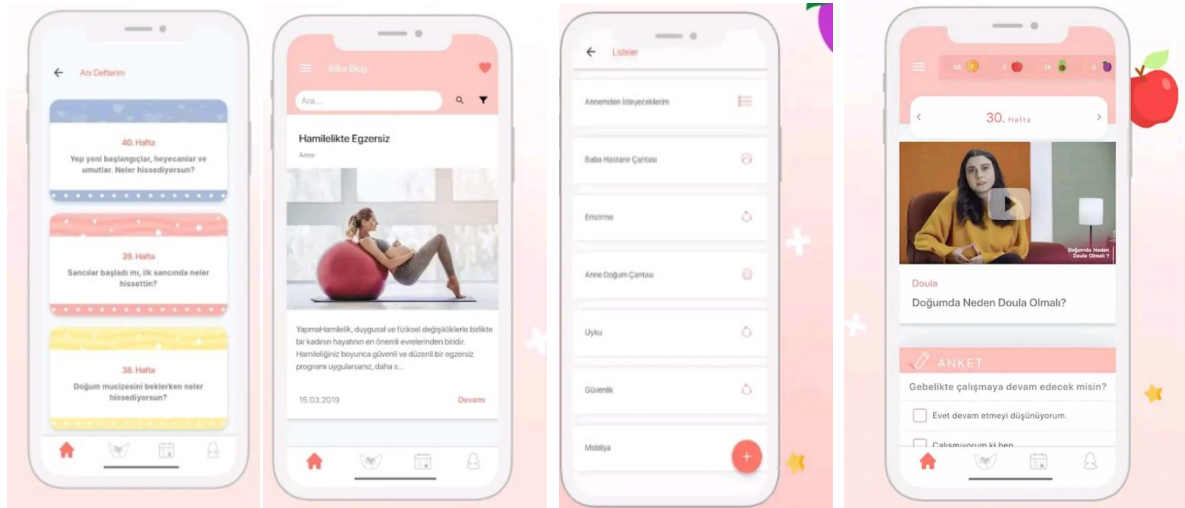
Anı Defterim

40. Hafta
Yep yeni başlangıçlar, heyecanlar ve umutlar. Neler hissediyorsun?

39. Hafta
Sancılar başladı mı, ilk sancında neler hissettin?

38. Hafta
Doğum mucizesini beklerken neler hissediyorsun?

Elika Blog

Ara...

Hamilelikte Egzersiz
Anne

YapmaHamilelik, duygusal ve fiziksel değişikliklerle birlikte bir kadının hayatının en önemli evrelerinden biridir. Hamileliğiniz boyunca güvenli ve düzenli bir egzersiz programı uygularsanız, daha s...

15.03.2019
Devamı

Listeler

Annemden isteyeceklerim

Baba Hastane Çantası

Emzirme

Anne Doğum Çantası

Uyku

Güvenlik

Mobilya

30. Hafta

Doğumda Neden Doula Olmalı ?

Doula
Doğumda Neden Doula Olmalı?

ANKET
Gebelikte çalışmaya devam edecek misin?
Evet devam etmeyi düşünüyorum.
Çalışmıyorum ki ben